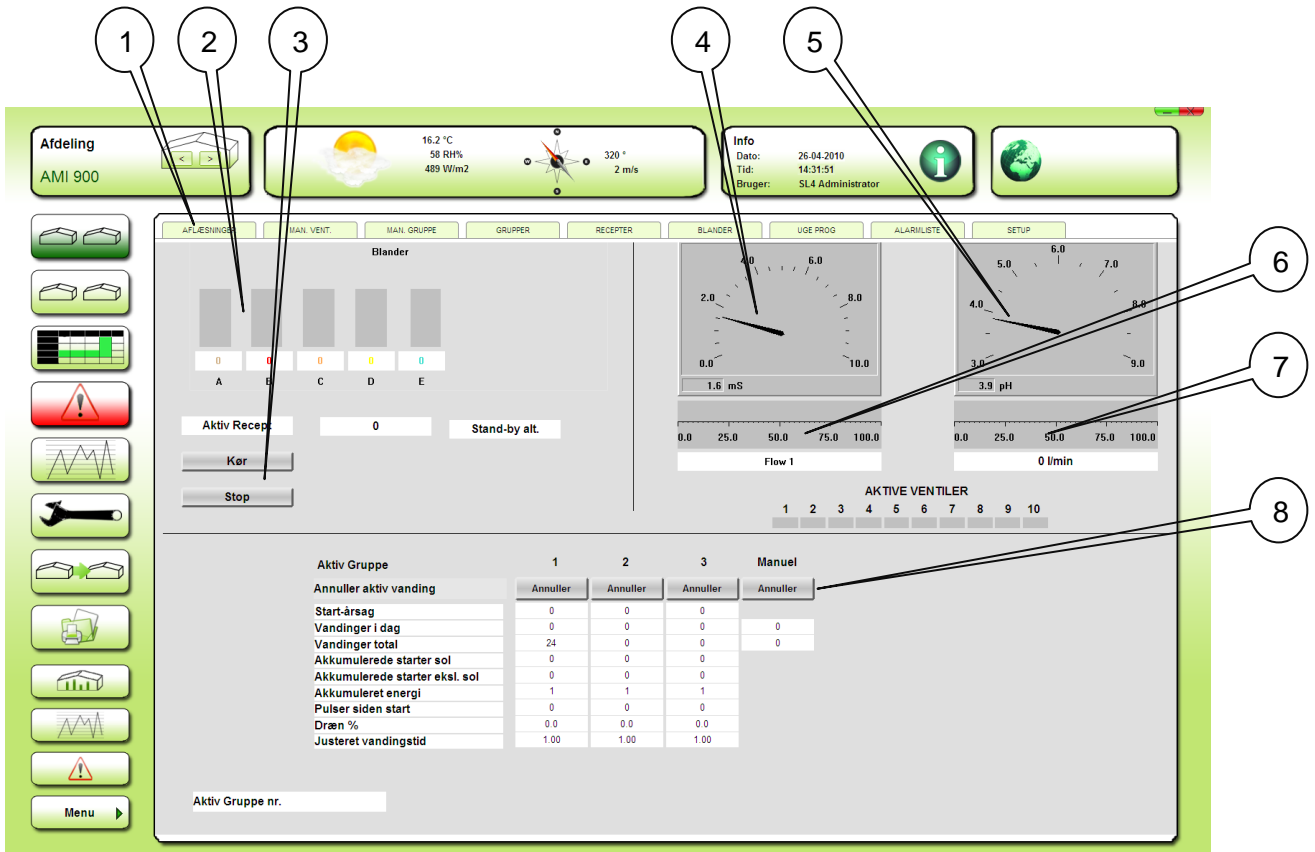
1 2 3 4 5 6 7 8

Afdeling
AMI 900

16.2 °C
58 RH%
489 W/m2

320 °
2 m/s

Info
Dato: 26-04-2010
Tid: 14:31:51
Bruger: SL4 Administrator

AFLÆSNINGER | MAN. VENT. | MAN. GRUPPE | GRUPPER | RECEPTER | BLANDER | UGE PROG | ALARMLISTE | SETUP

Blander

0 0 0 0 0
A B C D E

Aktiv Recept 0 Stand-by alt.

Kør

Stop

0.0 2.0 4.0 6.0 8.0 10.0
1.6 mS

3.0 4.0 5.0 6.0 7.0 8.0 9.0
3.9 pH

0.0 25.0 50.0 75.0 100.0
Flow 1

0.0 25.0 50.0 75.0 100.0
0 l/min

AKTIVE VENTILER
1 2 3 4 5 6 7 8 9 10

| Aktiv Gruppe | 1 | 2 | 3 | Manuel |
|---|---|---|---|---|
| Annuller aktiv vanding | Annuller | Annuller | Annuller | Annuller |
| Start-årsag | 0 | 0 | 0 | |
| Vandinger i dag | 0 | 0 | 0 | 0 |
| Vandinger total | 24 | 0 | 0 | 0 |
| Akkumulerede starter sol | 0 | 0 | 0 | |
| Akkumulerede starter eksl. sol | 0 | 0 | 0 | |
| Akkumuleret energi | 1 | 1 | 1 | |
| Pulser siden start | 0 | 0 | 0 | |
| Dræn % | 0.0 | 0.0 | 0.0 | |
| Justeret vandingstid | 1.00 | 1.00 | 1.00 | |

Aktiv Gruppe nr.

Menu